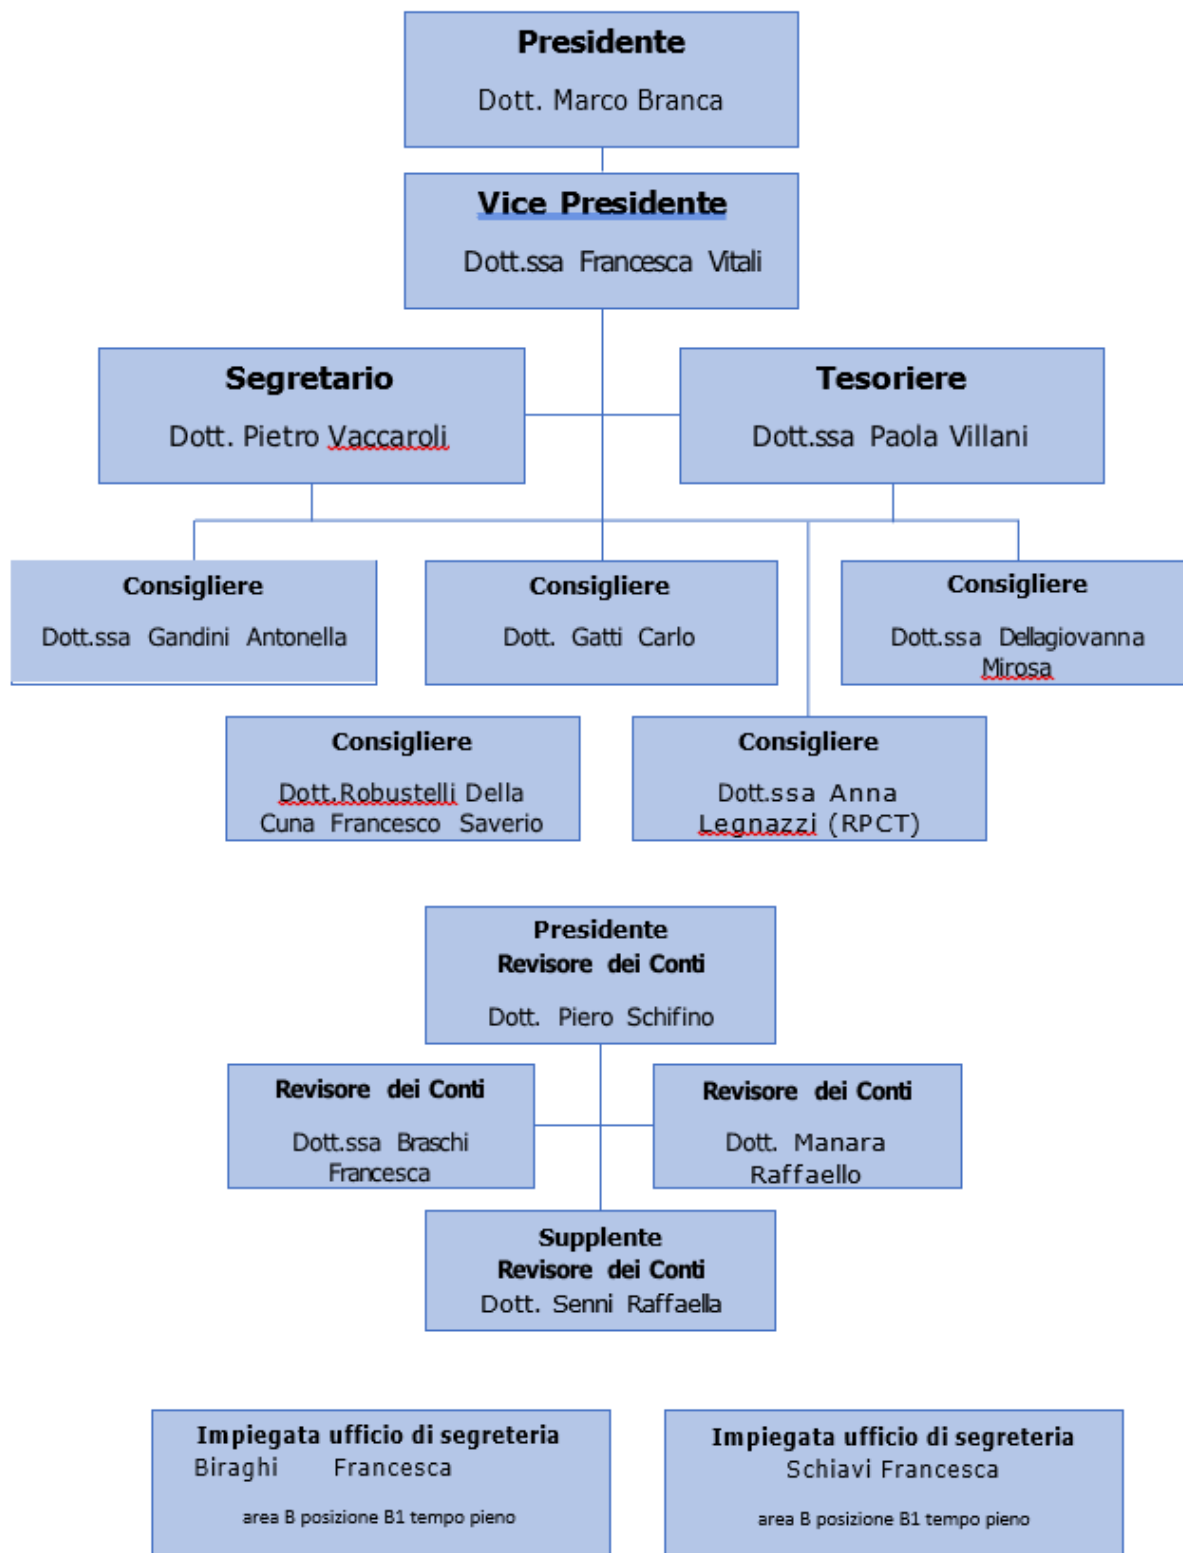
Presidente
Dott. Marco Branca

Vice Presidente
Dott.ssa Francesca Vitali

Segretario
Dott. Pietro Vaccaroli

Tesoriere
Dott.ssa Paola Villani

Consigliere
Dott.ssa Gandini Antonella

Consigliere
Dott. Gatti Carlo

Consigliere
Dott.ssa Dellagiovanna Mirosa

Consigliere
Dott.Robustelli Della Cuna Francesco Saverio

Consigliere
Dott.ssa Anna Legnazzi (RPCT)

Presidente
Revisore dei Conti
Dott. Piero Schifino

Revisore dei Conti
Dott.ssa Braschi Francesca

Revisore dei Conti
Dott. Manara Raffaello

Supplente
Revisore dei Conti
Dott. Senni Raffaella

Impiegata ufficio di segreteria
Biraghi Francesca
area B posizione B1 tempo pieno

Impiegata ufficio di segreteria
Schiavi Francesca
area B posizione B1 tempo pieno